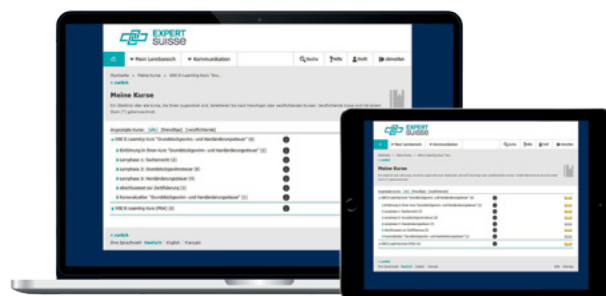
EXPERT suisse

Mein Lernbereich
Kommunikation
Suche
Hilfe
Profil
Abmelden

Startseite › Meine Kurse › WBZ E-Learning Kurs "Gru...
« zurück

Meine Kurse

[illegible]

Angezeigte Kurse: [alle] [Favoriten] [veröffentlicht]

WBZ E-Learning Kurs "Grundstückgewinn- und Handänderungssteuer" (4)
Einführung in Ihren Kurs "Grundstückgewinn- und Handänderungssteuer" (3)
Lernphase 1: Sachenrecht (3)
Lernphase 2: Grundstückgewinnsteuer (4)
Lernphase 3: Handänderungssteuer (4)
Abschlusstest zur Zertifizierung (1)
Kursevaluation "Grundstückgewinn- und Handänderungssteuer" (1)
WBZ E-Learning Kurs (Pilot) (6)

« zurück
Ihre Sprachwahl: Deutsch English Français

EXPERT suisse

Kommunikation
Suche
Hilfe
Profil
Abmelden

Meine Kurse

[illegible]